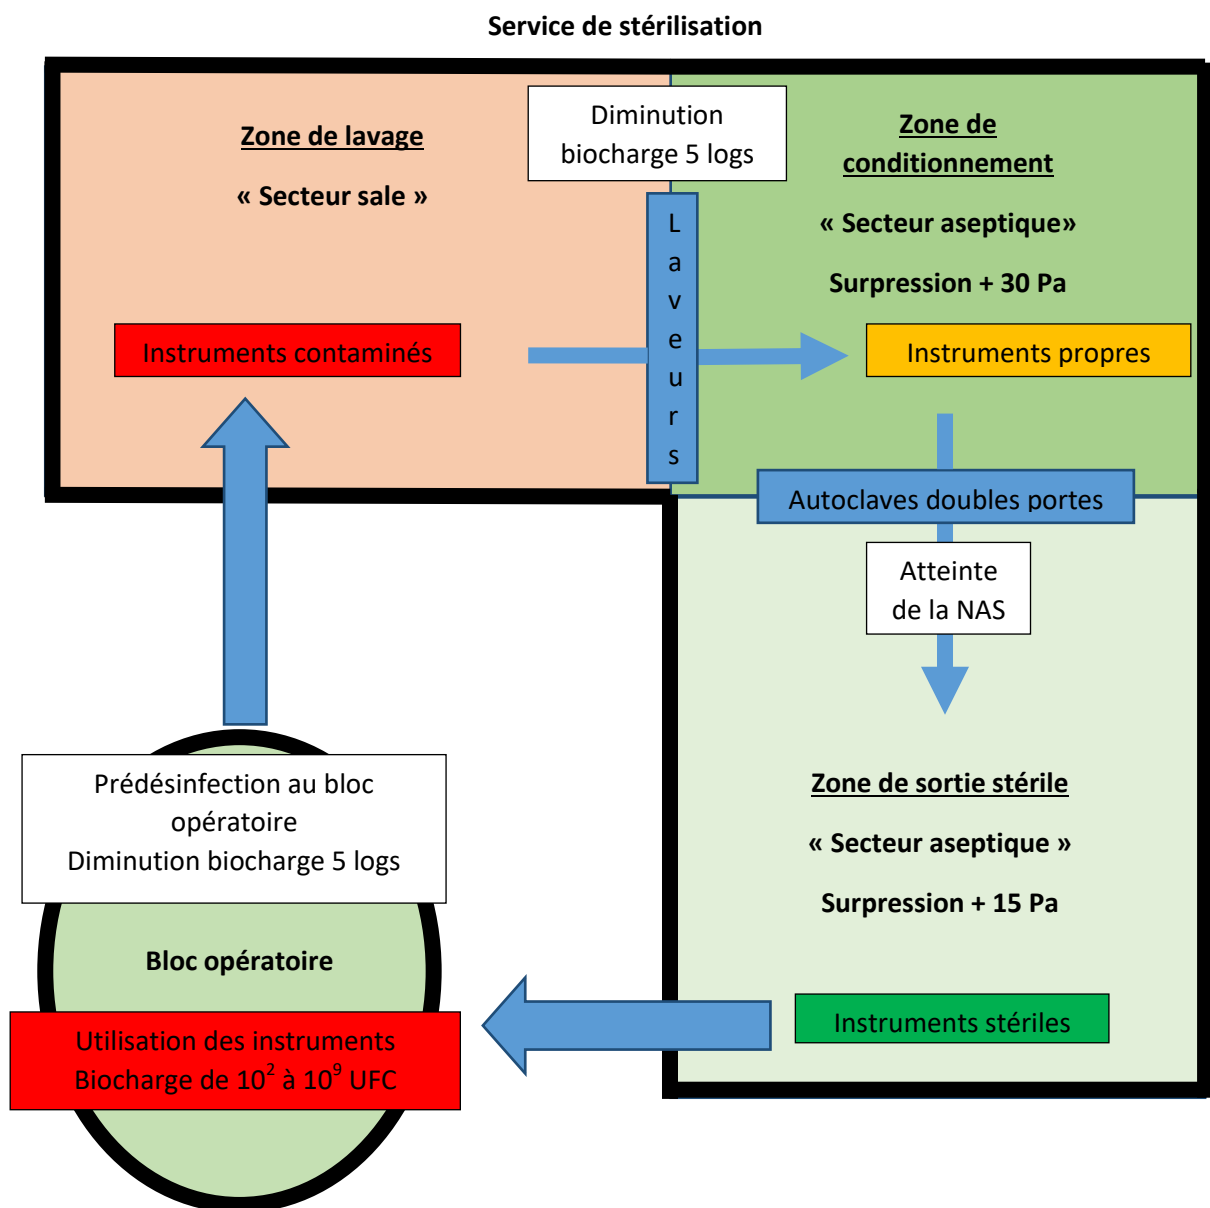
Service de stérilisation

Zone de lavage

« Secteur sale »

Diminution biocharge 5 logs

Zone de conditionnement

« Secteur aseptique»

Surpression + 30 Pa

Instruments contaminés

L a v e u r s

Instruments propres

Autoclaves doubles portes

Atteinte de la NAS

Zone de sortie stérile

« Secteur aseptique »

Surpression + 15 Pa

Prédésinfection au bloc opératoire
Diminution biocharge 5 logs

Bloc opératoire

Utilisation des instruments
Biocharge de $10^2$ à $10^9$ UFC

Instruments stériles